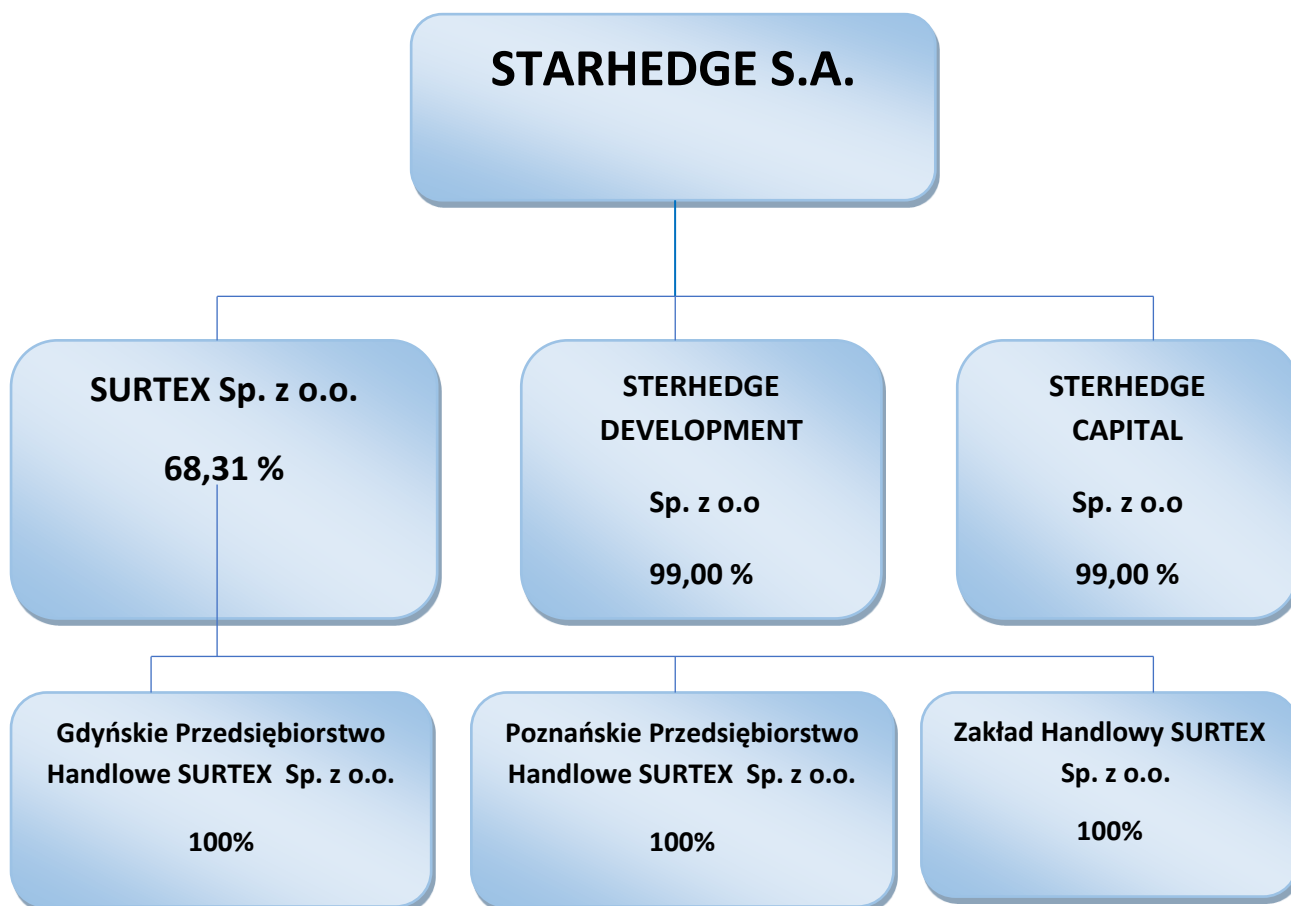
STARHEDGE S.A.

SURTEX Sp. z o.o.

68,31 %

STERHEDGE DEVELOPMENT

Sp. z o.o

99,00 %

STERHEDGE CAPITAL

Sp. z o.o

99,00 %

Gdyńskie Przedsiębiorstwo Handlowe SURTEX Sp. z o.o.

100%

Poznańskie Przedsiębiorstwo Handlowe SURTEX Sp. z o.o.

100%

Zakład Handlowy SURTEX Sp. z o.o.

100%